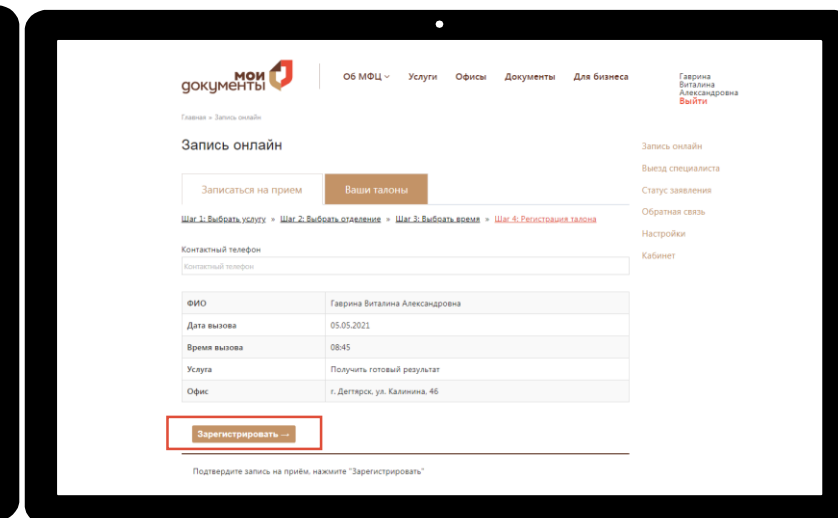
мои документы

Об МФЦ Услуги Офисы Документы Для бизнеса

Гаврина Виталина Александровна
Выйти

Главная » Запись онлайн

Запись онлайн

Записаться на прием | Ваши талоны

Шаг 1: Выбрать услугу » Шаг 2: Выбрать отделение » Шаг 3: Выбрать время » Шаг 4: Регистрация талона

Контактный телефон
Контактный телефон

| ФИО | Гаврина Виталина Александровна |
|---|---|
| Дата вызова | 05.05.2021 |
| Время вызова | 08:45 |
| Услуга | Получить готовый результат |
| Офис | г. Дегтярск, ул. Калинина, 46 |

Зарегистрировать →

Подтвердите запись на приём, нажмите "Зарегистрировать"

Запись онлайн
Выезд специалиста
Статус заявления
Обратная связь
Настройки
Кабинет